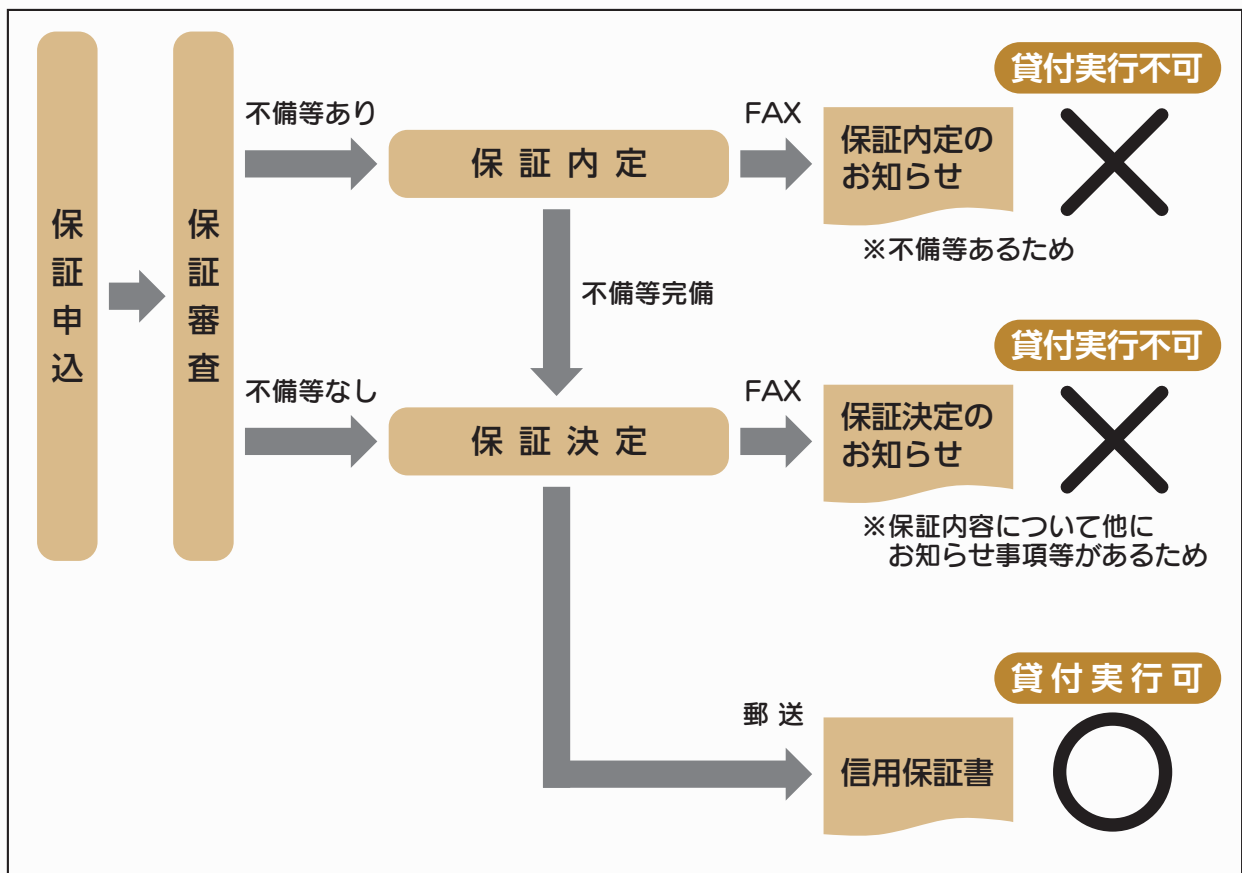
保証申込

保証審査

不備等あり

保証内定

FAX

保証内定のお知らせ

貸付実行不可

※不備等あるため

不備等完備

不備等なし

保証決定

FAX

保証決定のお知らせ

貸付実行不可

※保証内容について他にお知らせ事項等があるため

郵送

信用保証書

貸付実行可